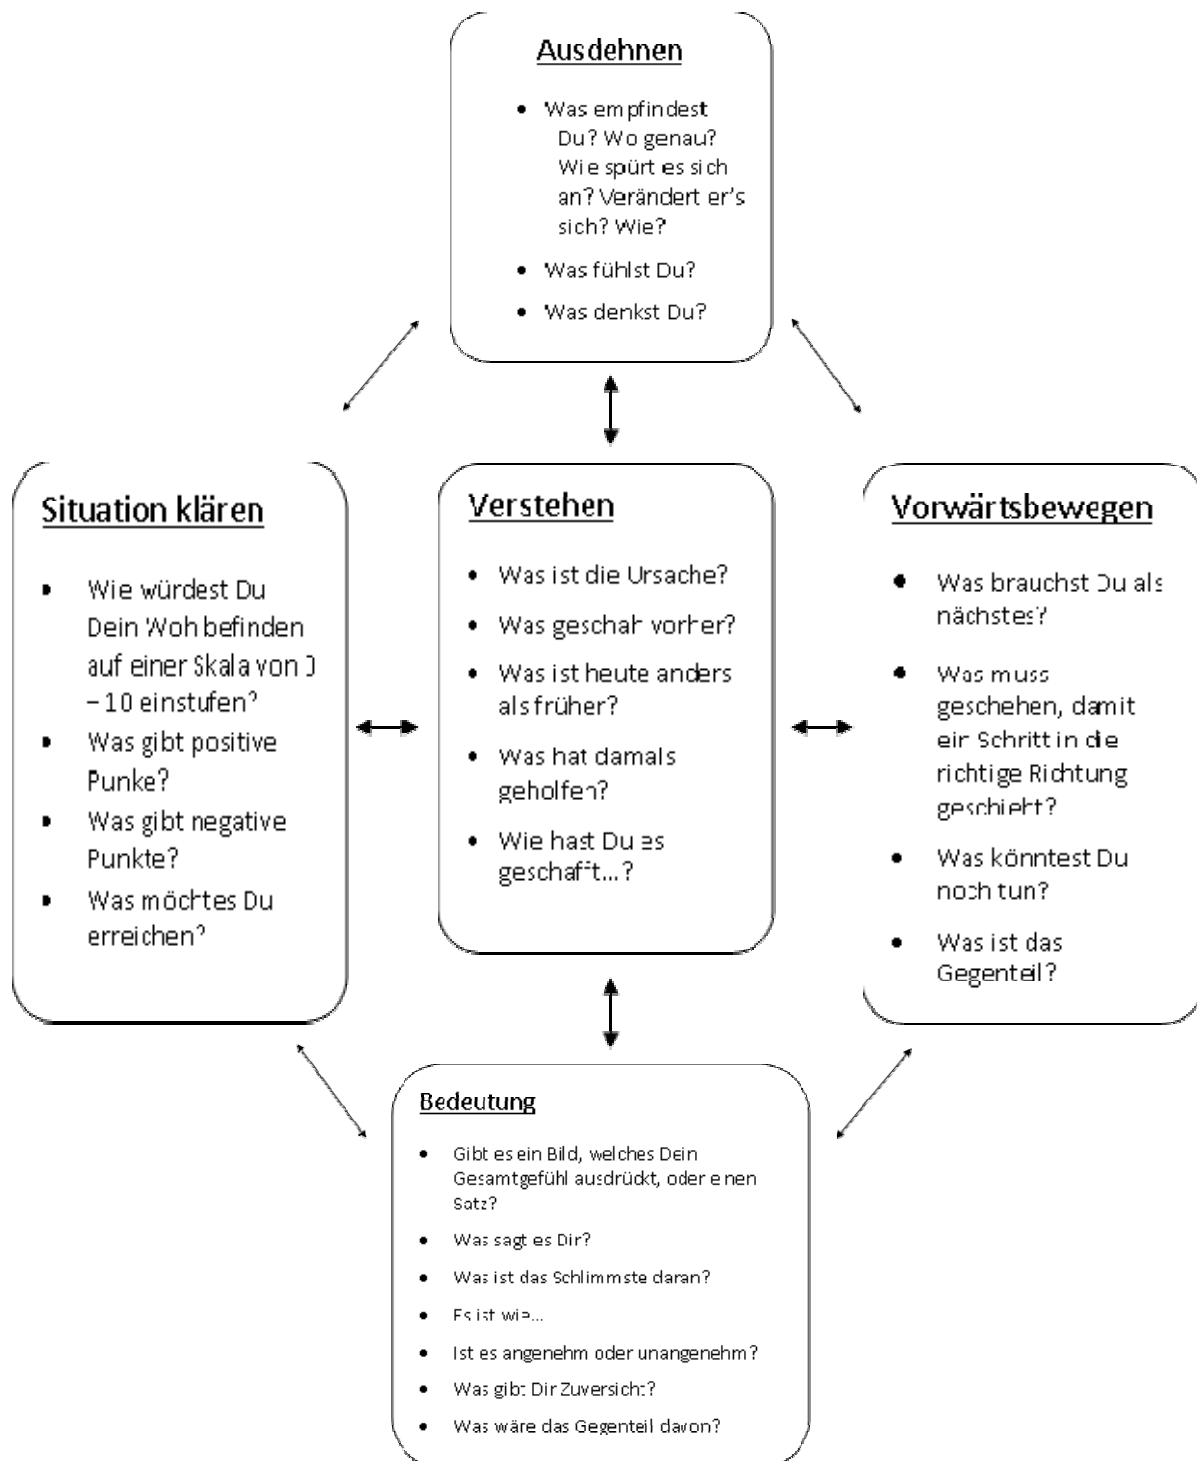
Ausdehnen

- Was empfindest Du? Wo genau? Wie spürt es sich an? Verändert er's sich? Wie?
- Was fühlst Du?
- Was denkst Du?

Situation klären

- Wie würdest Du Dein Wohbefinden auf einer Skala von 0 – 10 einstufen?
- Was gibt positive Punke?
- Was gibt negative Punkte?
- Was möchtes Du erreichen?

Verstehen

- Was ist die Ursache?
- Was geschah vorher?
- Was ist heute anders als früher?
- Was hat damals geholfen?
- Wie hast Du es geschafft...?

Vorwärtsbewegen

- Was brauchst Du als nächstes?
- Was muss geschehen, damit ein Schritt in die richtige Richtung geschieht?
- Was könntest Du noch tun?
- Was ist das Gegenteil?

Bedeutung

- Gibt es ein Bild, welches Dein Gesamtgefühl ausdrückt, oder einen Satz?
- Was sagt es Dir?
- Was ist das Schlimmste daran?
- Es ist wie...
- Ist es angenehm oder unangenehm?
- Was gibt Dir Zuversicht?
- Was wäre das Gegenteil davon?